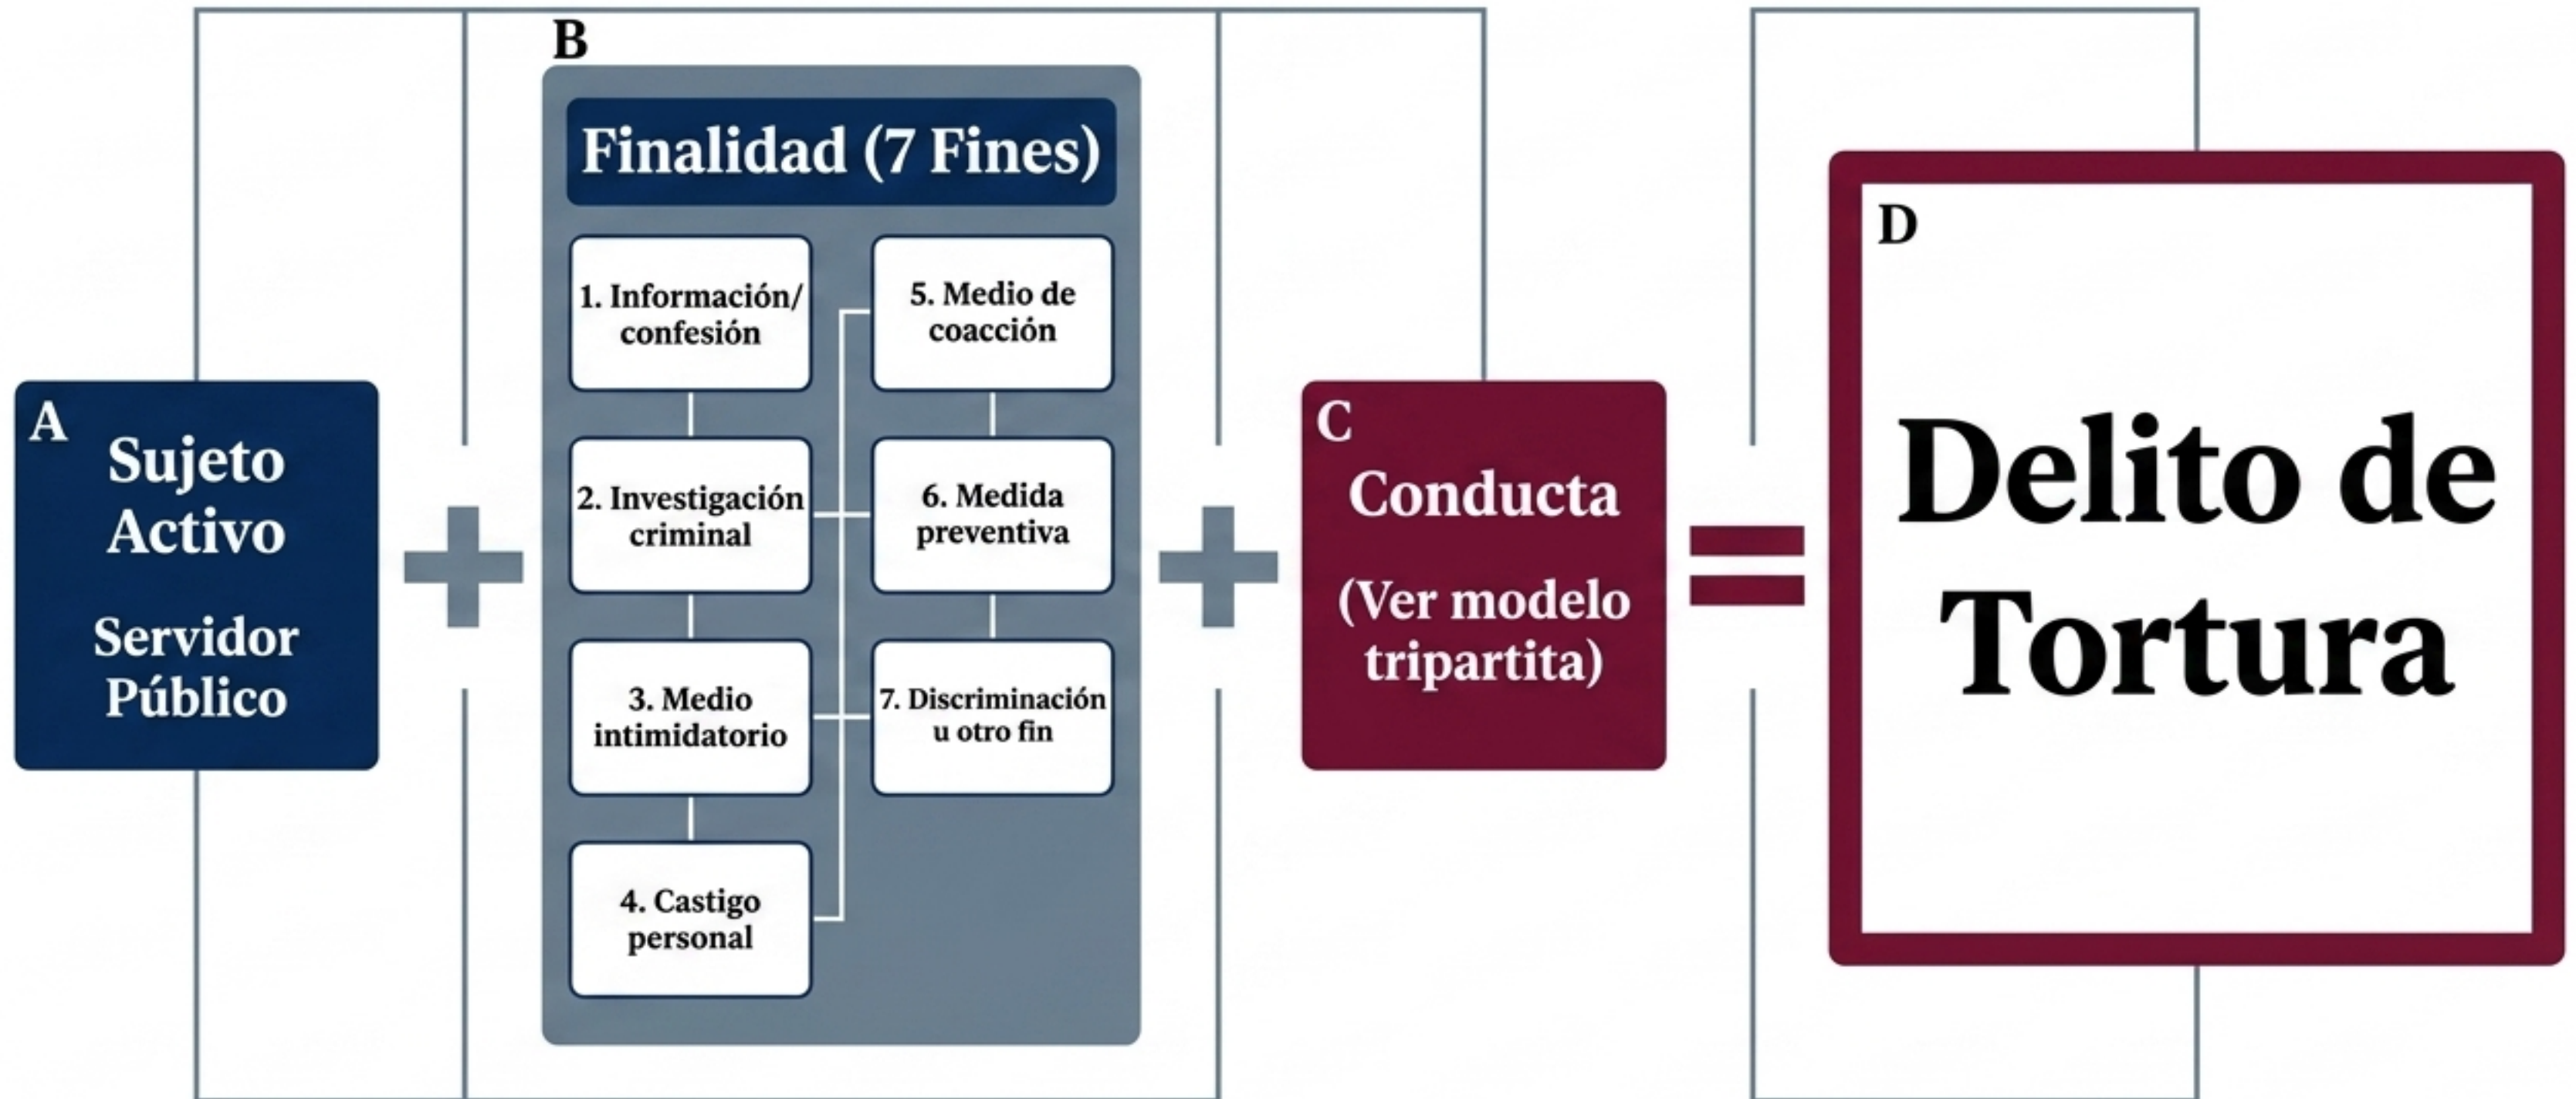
A
Sujeto Activo
Servidor Público

+

B
Finalidad (7 Fines)
1. Información/ confesión
2. Investigación criminal
3. Medio intimidatorio
4. Castigo personal
5. Medio de coacción
6. Medida preventiva
7. Discriminación u otro fin

+

C
Conducta
(Ver modelo tripartita)

=

D
Delito de Tortura